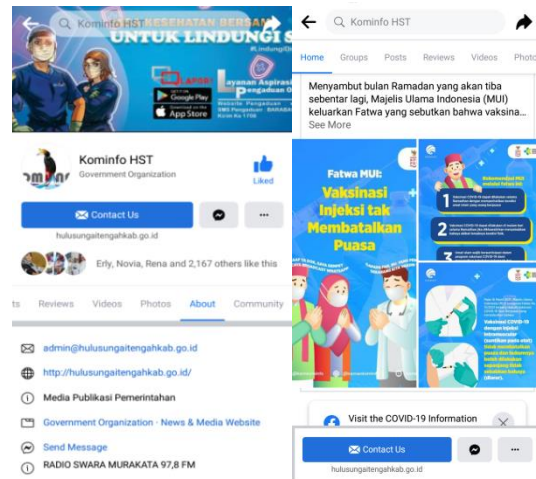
Kominfo HST

KESEHATAN BERSAM
UNTUK LINDUNGI S
#LindungiDi

LAPOR!
Layanan Aspirasi
Pengaduan O

GET IT ON Google Play
Download on the App Store

Website Pengaduan
SMS Pengaduan
Kirim ke 1708

Kominfo HST
Government Organization

Liked

Contact Us

hulusungaitengahkab.go.id

Erly, Novia, Rena and 2,167 others like this

ts Reviews Videos Photos About Community

admin@hulusungaitengahkab.go.id

http://hulusungaitengahkab.go.id/

Media Publikasi Pemerintahan

Government Organization · News & Media Website

Send Message

RADIO SWARA MURAKATA 97,8 FM

Kominfo HST

Home Groups Posts Reviews Videos Photo

Menyambut bulan Ramadan yang akan tiba sebentar lagi, Majelis Ulama Indonesia (MUI) keluarkan Fatwa yang sebutkan bahwa vaksina...
See More

Fatwa MUI:
Vaksinasi Injeksi tak Membatalkan Puasa

1
2
3

Visit the COVID-19 Information

Contact Us

hulusungaitengahkab.go.id